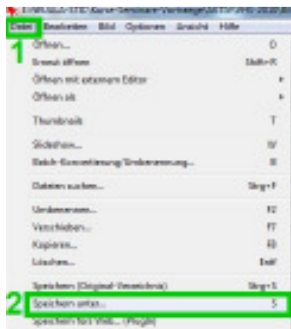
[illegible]

Datei Bearbeiten Bild Optionen Ansicht Hilfe

1

Öffnen... O

Erneut öffnen Shift+R

Öffnen mit externem Editor

Öffnen als

Thumbnails T

Slideshow... W

Batch-Konvertierung/Umbenennung... B

Dateien suchen... Strg+F

Umbenennen... F2

Verschieben... F7

Kopieren... F8

Löschen... Entf

Speichern (Original-Verzeichnis) Strg+S

2

Speichern unter... S

Speichern fürs Web... (PlugIn)